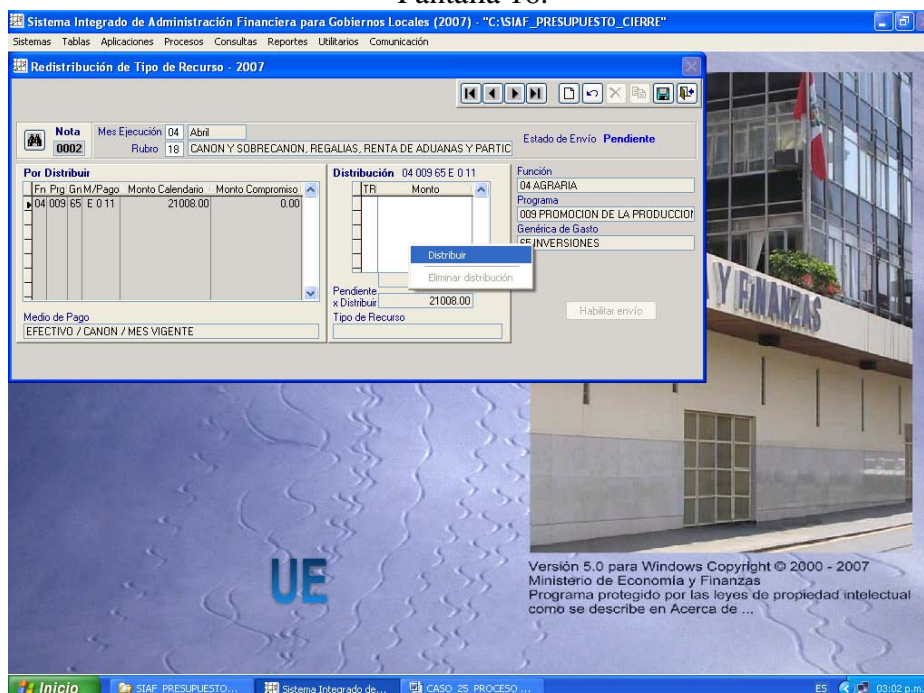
Pantalla 18.

Sistema Integrado de Administración Financiera para Gobiernos Locales (2007) - "C:\SIAF_PRESUPUESTO_CIERRE"

Sistemas Tablas Aplicaciones Procesos Consultas Reportes Utilitarios Comunicación

Redistribución de Tipo de Recurso - 2007

Nota 0002

Mes Ejecución 04 Abril

Rubro 18 CANON Y SOBRECANON, REGALIAS, RENTA DE ADUANAS Y PARTIC

Estado de Envío Pendiente

Por Distribuir

| Fn | Prg | Gn | M/Pago | Monto Calendario | Monto Compromiso |
|---|---|---|---|---|---|
| 04 | 009 | 65 | E 0 11 | 21008.00 | 0.00 |

Distribución 04 009 65 E 0 11

| TR | Monto |
|---|---|

Distribuir

Eliminar distribución

Pendiente x Distribuir 21008.00

Función
04 AGRARIA
Programa
009 PROMOCION DE LA PRODUCCION
Genérica de Gasto
65 INVERSIONES

Habilitar envío

Medio de Pago
EFECTIVO / CANON / MES VIGENTE

Tipo de Recurso

Y FINANZAS

UE

Versión 5.0 para Windows Copyright © 2000 - 2007
Ministerio de Economía y Finanzas
Programa protegido por las leyes de propiedad intelectual como se describe en Acerca de ...

Inicio SIAF_PRESUPUESTO... Sistema Integrado de... CASO 25 PROCESO ... ES 03:02 p.m.